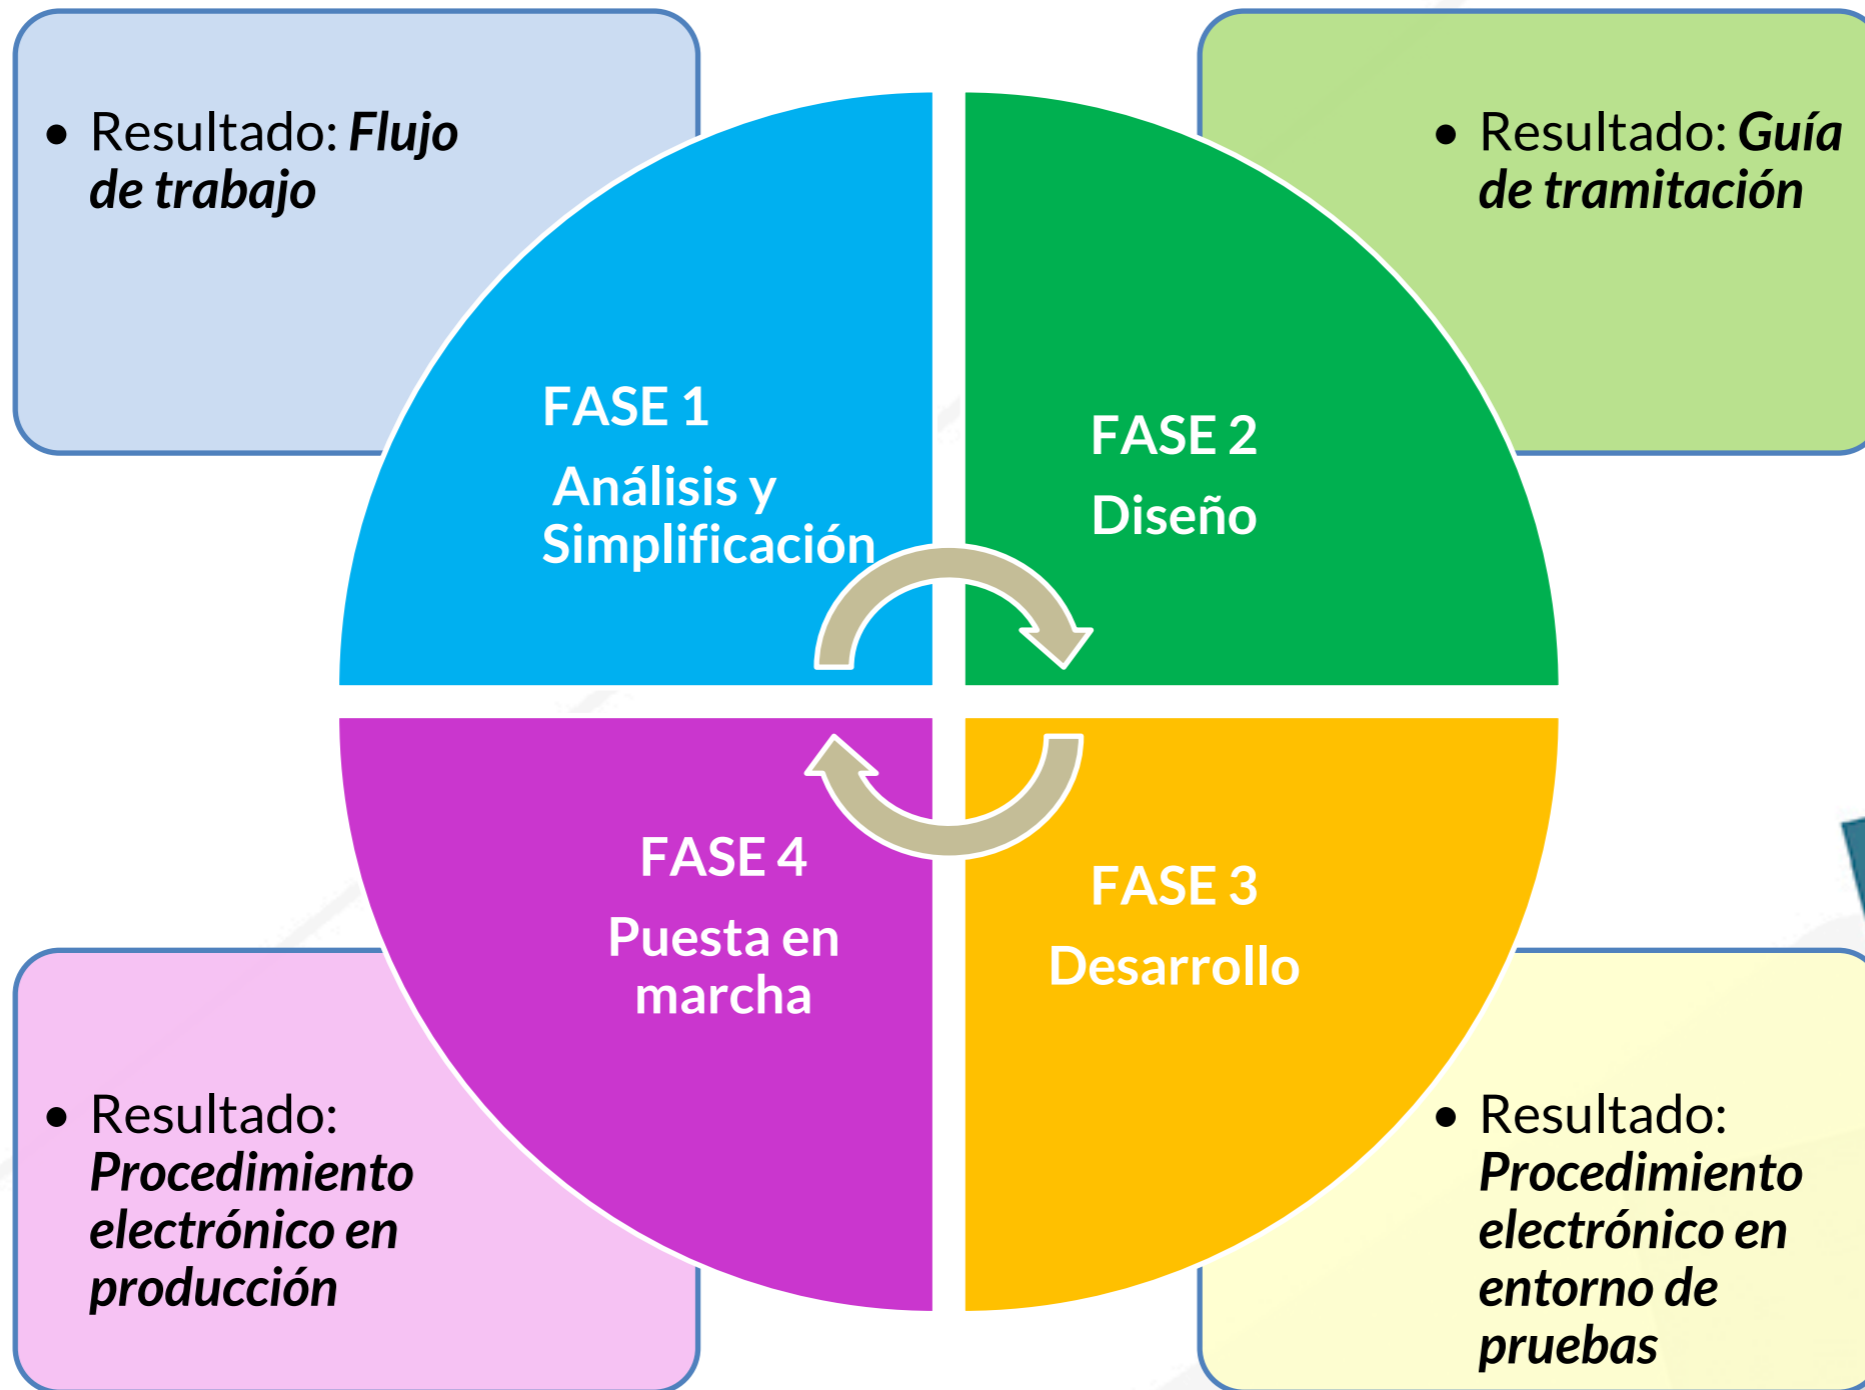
• Resultado: ***Flujo de trabajo***

• Resultado: ***Guía de tramitación***

FASE 1
Análisis y Simplificación

FASE 2
Diseño

FASE 4
Puesta en marcha

FASE 3
Desarrollo

• Resultado: ***Procedimiento electrónico en producción***

• Resultado: ***Procedimiento electrónico en entorno de pruebas***